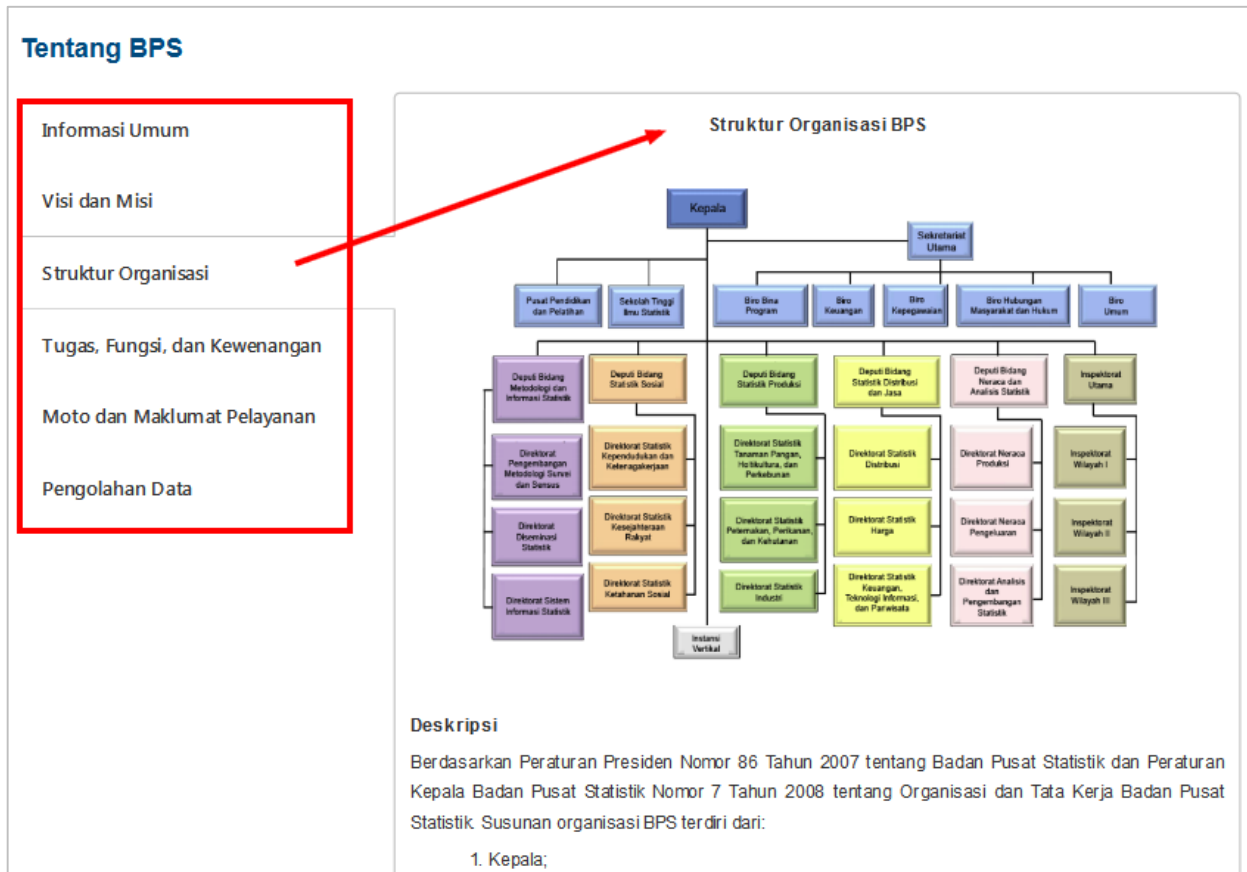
Tentang BPS

Informasi Umum

Visi dan Misi

Struktur Organisasi

Tugas, Fungsi, dan Kewenangan

Moto dan Maklumat Pelayanan

Pengolahan Data

Struktur Organisasi BPS

Kepala

Sekretariat Utama

Pusat Pendidikan dan Pelatihan

Sekolah Tinggi Ilmu Statistik

Biro Bina Program

Biro Keuangan

Biro Kepegawaian

Biro Hubungan Masyarakat dan Hukum

Biro Umum

Deputi Bidang Metodologi dan Informasi Statistik

Deputi Bidang Statistik Sosial

Deputi Bidang Statistik Produksi

Deputi Bidang Statistik Distribusi dan Jasa

Deputi Bidang Neraca dan Analisis Statistik

Inspektorat Utama

Direktorat Pengembangan Metodologi Survei dan Sensus

Direktorat Statistik Kependudukan dan Ketenagakerjaan

Direktorat Statistik Tanaman Pangan, Hortikultura, dan Perkebunan

Direktorat Statistik Distribusi

Direktorat Neraca Produksi

Inspektorat Wilayah I

Direktorat Diseminasi Statistik

Direktorat Statistik Kesejahteraan Rakyat

Direktorat Statistik Peternakan, Perikanan, dan Kehutanan

Direktorat Statistik Harga

Direktorat Neraca Pengeluaran

Inspektorat Wilayah II

Direktorat Sistem Informasi Statistik

Direktorat Statistik Ketahanan Sosial

Direktorat Statistik Industri

Direktorat Statistik Keuangan, Teknologi Informasi, dan Pariwisata

Direktorat Analisis dan Pengembangan Statistik

Inspektorat Wilayah III

Instansi Vertikal

Deskripsi

Berdasarkan Peraturan Presiden Nomor 86 Tahun 2007 tentang Badan Pusat Statistik dan Peraturan Kepala Badan Pusat Statistik Nomor 7 Tahun 2008 tentang Organisasi dan Tata Kerja Badan Pusat Statistik. Susunan organisasi BPS terdiri dari:

1. Kepala;